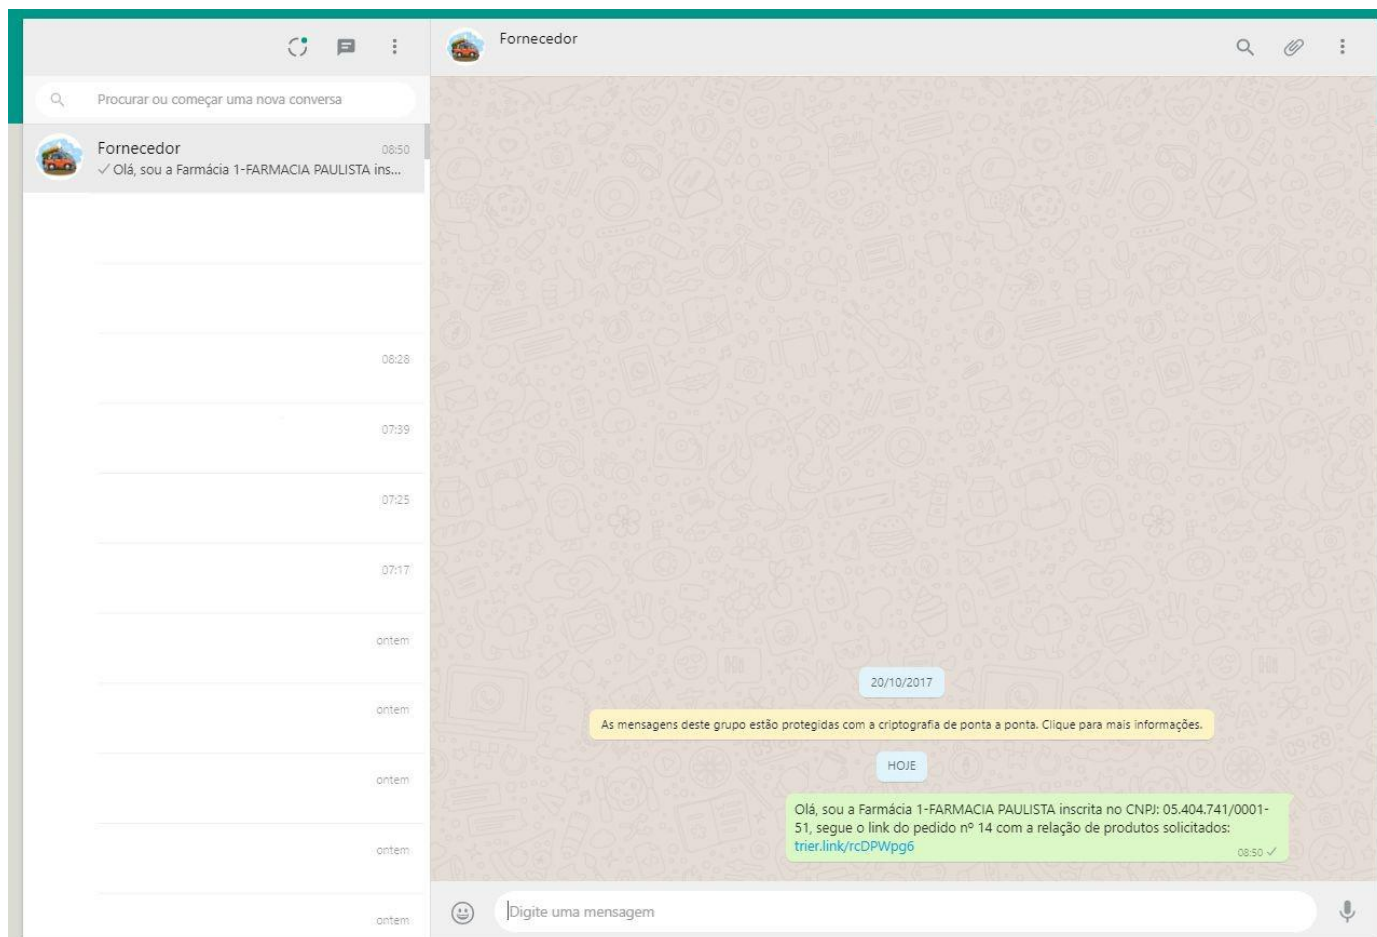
Procurar ou começar uma nova conversa

Fornecedor 08:50
✓ Olá, sou a Farmácia 1-FARMACIA PAULISTA ins...

08:28

07:39

07:25

07:17

ontem

ontem

ontem

ontem

ontem

Fornecedor

20/10/2017

As mensagens deste grupo estão protegidas com a criptografia de ponta a ponta. Clique para mais informações.

HOJE

Olá, sou a Farmácia 1-FARMACIA PAULISTA inscrita no CNPJ: 05.404.741/0001-51, segue o link do pedido nº 14 com a relação de produtos solicitados: trier.link/rcDPWpg6
08:50 ✓

Digite uma mensagem